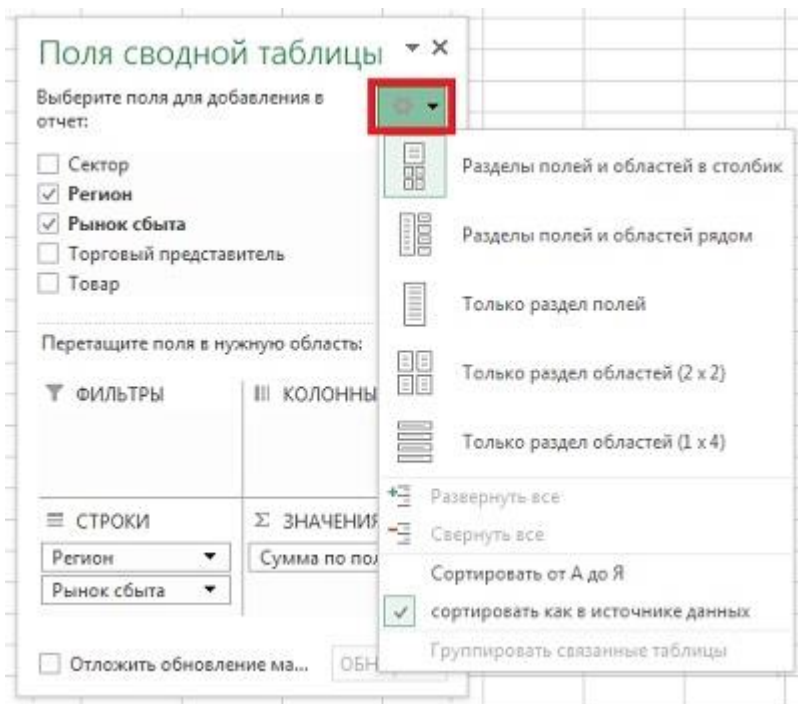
Поля сводной таблицы

Выберите поля для добавления в отчет:

Сектор
Регион
Рынок сбыта
Торговый представитель
Товар

Перетащите поля в нужную область:

ФИЛЬТРЫ
КОЛОННЫ
СТРОКИ
ЗНАЧЕНИЯ
Регион
Рынок сбыта
Сумма по пол

Отложить обновление ма...
ОБН

Разделы полей и областей в столбик
Разделы полей и областей рядом
Только раздел полей
Только раздел областей (2 x 2)
Только раздел областей (1 x 4)
Развернуть все
Свернуть все
Сортировать от А до Я
сортировать как в источнике данных
Группировать связанные таблицы